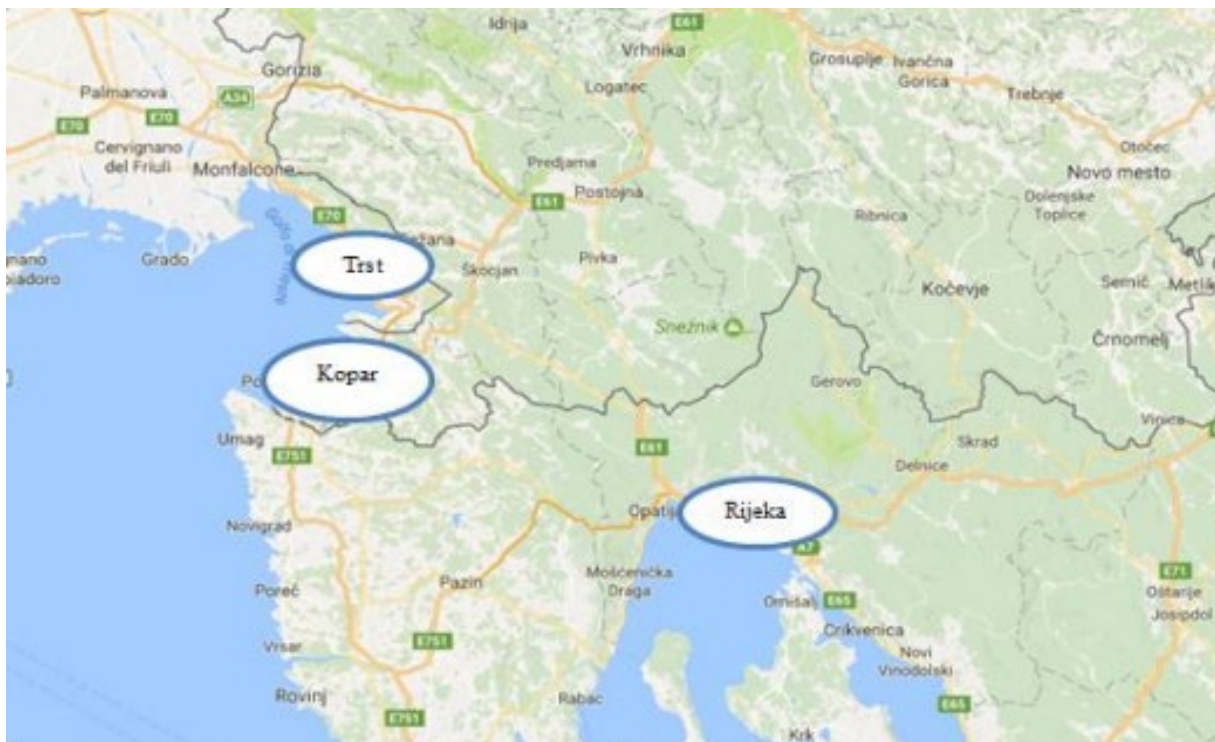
Idrija
E61
Vrhnika
Grosuplje
Ivančna Gorica
Gorizia
Palmanova
A34
Logatec
Trebnje
E70
E70
Otočec
Cervignano del Friuli
Monfalcone
Predjama
Postojna
Novo mesto
E61
Dolenjske Toplice
E70
Ribnica
Golfo di Trieste
Sežana
nano
Grado
Trst
Škocjan
Pivka
Semič
Metlika
biadoro
Kočevje
Snežnik
Kopar
Po
Črnomelj
Gerovo
Vinica
Umag
E751
E61
Skrad
Delnice
Opatija
Rijeka
Novigrad
A7
E71
Ostarije
Mošćenička Draga
Pazin
Omišalj
E65
Poreč
Josipdol
Crikvenica
E751
Vrsar
Novi Vinodolski
Rabac
Rovinj
E751
E65
Krk